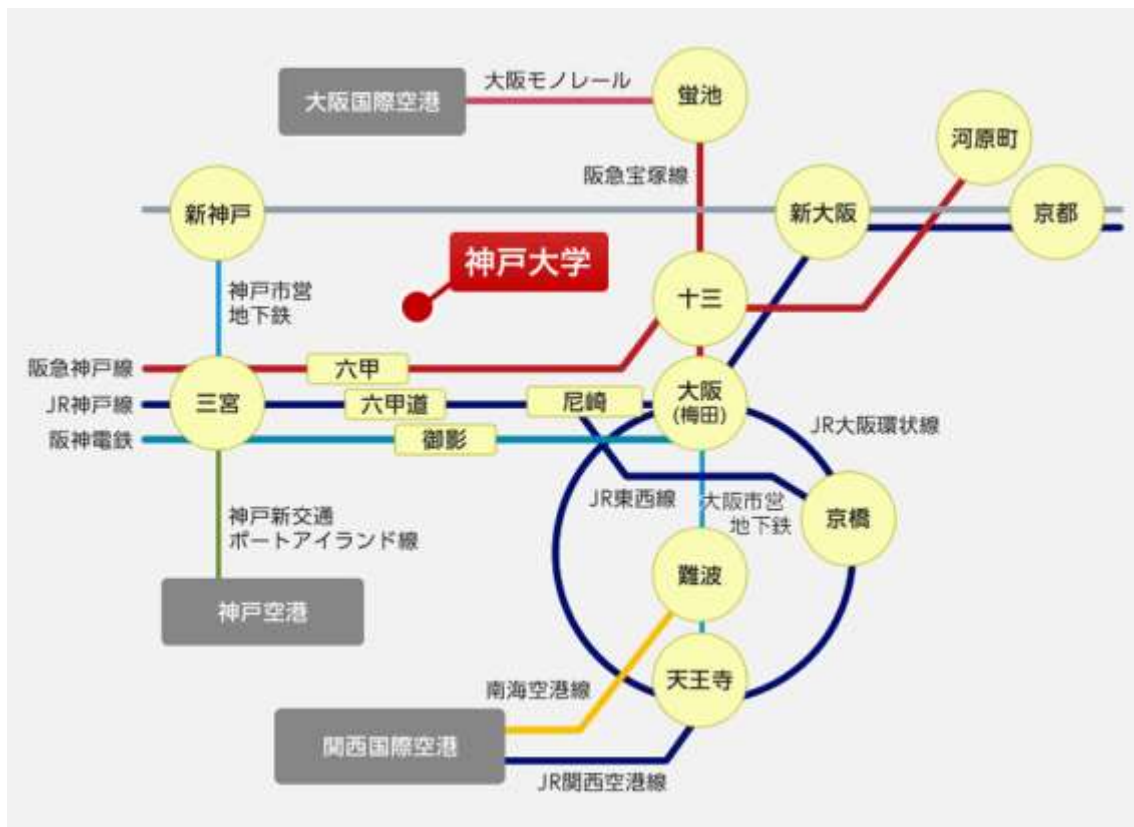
大阪国際空港
大阪モノレール
蛍池
河原町
阪急宝塚線
新神戸
新大阪
京都
神戸大学
神戸市営
地下鉄
十三
阪急神戸線
六甲
JR神戸線
三宮
六甲道
尼崎
大阪
(梅田)
阪神電鉄
御影
JR大阪環状線
JR東西線
大阪市営
地下鉄
京橋
神戸新交通
ポートアイランド線
難波
神戸空港
天王寺
南海空港線
関西国際空港
JR関西空港線